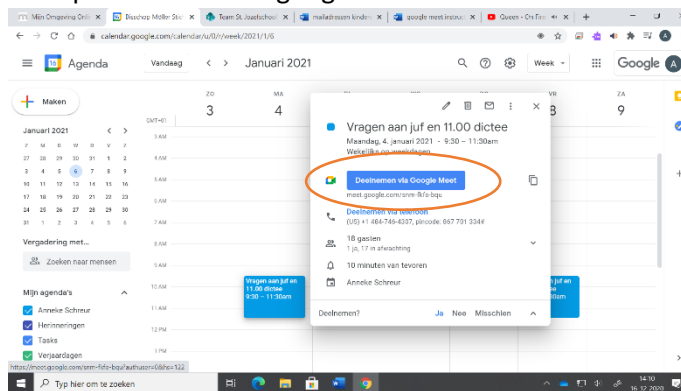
Mijn Omgeving Onli | Bisschop Möller Sto | Team St. Jozefschool | mailadressen kinder | google meet instruc | Queen - On Fire

calendar.google.com/calendar/u/0/r/week/2021/1/6

Agenda Vandaag < > Januari 2021 Week Google A

Maken

ZO 3 MA 4 VR 8 ZA 9

GMT+01

Januari 2021

Z M D W D V Z
27 28 29 30 31 1 2
3 4 5 6 7 8 9
10 11 12 13 14 15 16
17 18 19 20 21 22 23
24 25 26 27 28 29 30
31 1 2 3 4 5 6

Vergadering met...

Zoeken naar mensen

Mijn agenda's

Anneke Schreur
Herinneringen
Tasks
Verjaardagen

Vragen aan juf en 11.00 dictee
9:30 – 11:30am

Vragen aan juf en 11.00 dictee
Maandag, 4. januari 2021 · 9:30 – 11:30am
Wekelijks op weekdagen

Deelnemen via Google Meet
meet.google.com/snm-fkfo-bqu

Deelnemen via telefoon
(US) +1 484-746-4337, pincode: 867 701 334#

18 gasten
1 ja, 17 in afwachting

10 minuten van tevoren

Anneke Schreur

Deelnemen? Ja Nee Misschien

https://meet.google.com/snm-fkfo-bqu?authuser=0&hs=122

Typ hier om te zoeken

14:10
16-12-2020